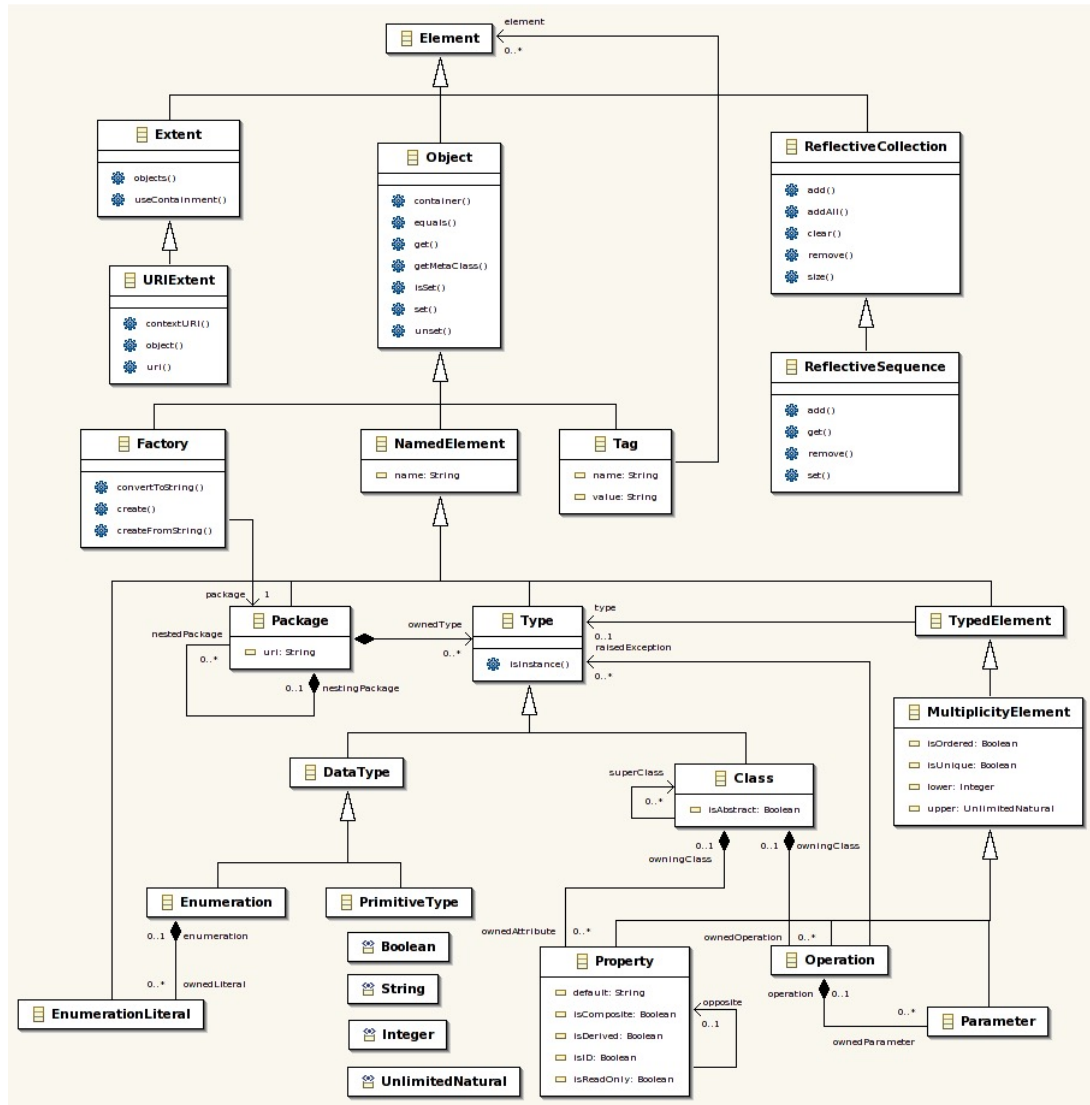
element
Element
0..*

Extent
objects()
useContainment()

URIExtent
contextURI()
object()
uri()

Object
container()
equals()
get()
getMetaClass()
isSet()
set()
unset()

ReflectiveCollection
add()
addAll()
clear()
remove()
size()

ReflectiveSequence
add()
get()
remove()
set()

Factory
convertToString()
create()
createFromString()

NamedElement
name: String

Tag
name: String
value: String

package 1
Package
uri: String
nestedPackage
0..*
0..1 nestingPackage
ownedType
0..*

Type
isInstance()
type
0..1
raisedException
0..*

TypedElement

MultiplicityElement
isOrdered: Boolean
isUnique: Boolean
lower: Integer
upper: UnlimitedNatural

DataType

superClass
0..*
Class
isAbstract: Boolean
0..1
owningClass
0..1 owningClass

Enumeration
0..1 enumeration
0..* ownedLiteral

PrimitiveType
Boolean
String
Integer
UnlimitedNatural

EnumerationLiteral

ownedAttribute 0..*
Property
default: String
isComposite: Boolean
isDerived: Boolean
isID: Boolean
isReadOnly: Boolean
opposite
0..1

ownedOperation 0..*
Operation
operation 0..1
0..*
Parameter
ownedParameter